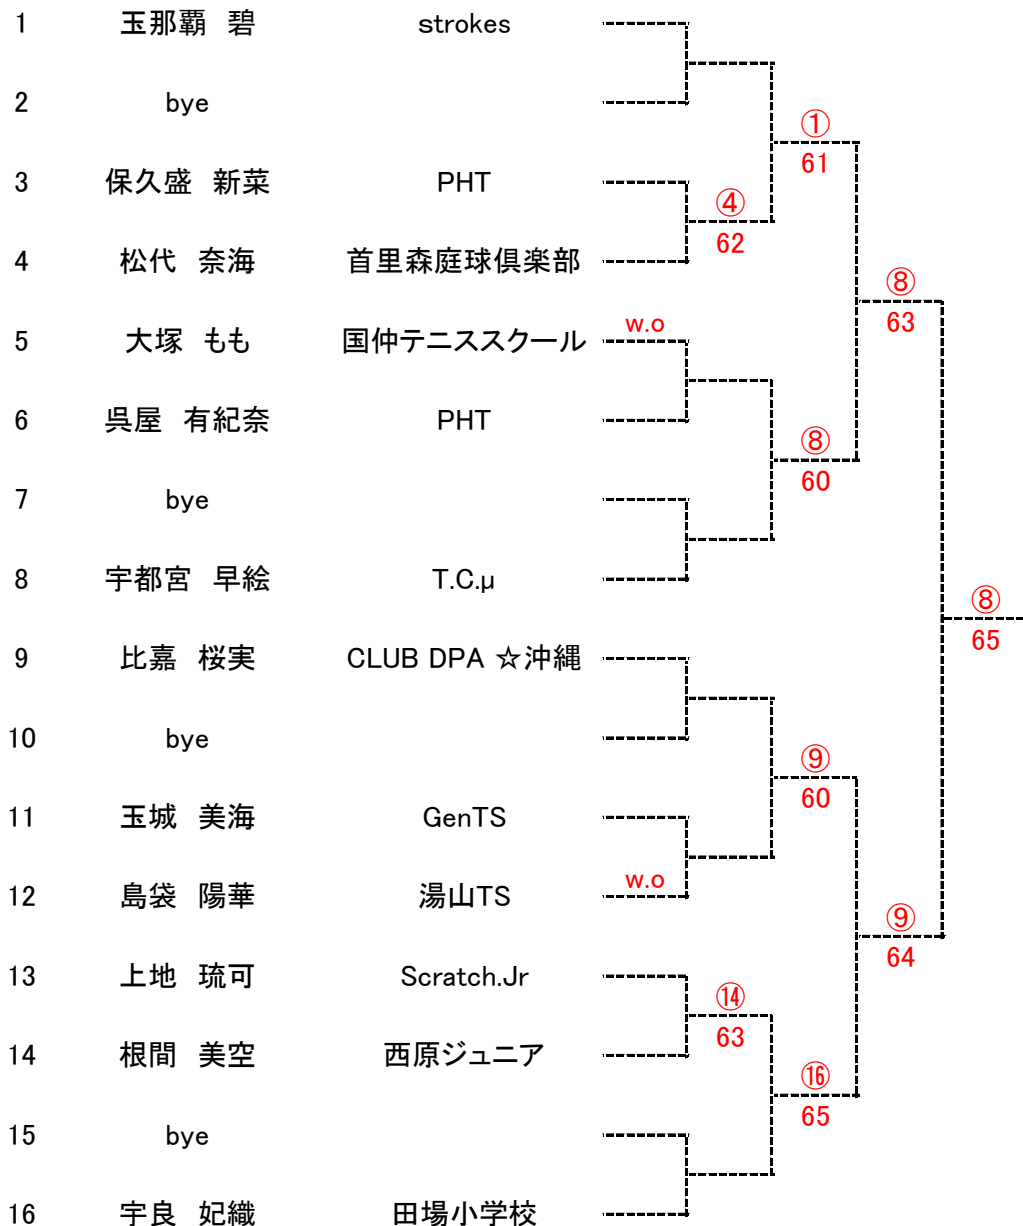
| | | |
|---|---|---|
| 1 | 玉那覇　碧 | strokes |
| 2 | bye | |
| 3 | 保久盛　新菜 | PHT |
| 4 | 松代　奈海 | 首里森庭球倶楽部 |
| 5 | 大塚　もも | 国仲テニススクール |
| 6 | 呉屋　有紀奈 | PHT |
| 7 | bye | |
| 8 | 宇都宮　早絵 | T.C.μ |
| 9 | 比嘉　桜実 | CLUB DPA ☆沖縄 |
| 10 | bye | |
| 11 | 玉城　美海 | GenTS |
| 12 | 島袋　陽華 | 湯山TS |
| 13 | 上地　琉可 | Scratch.Jr |
| 14 | 根間　美空 | 西原ジュニア |
| 15 | bye | |
| 16 | 宇良　妃織 | 田場小学校 |

w.o
w.o

① 61
④ 62
⑧ 63
⑧ 60
⑧ 65
⑨ 60
⑨ 64
⑭ 63
⑯ 65